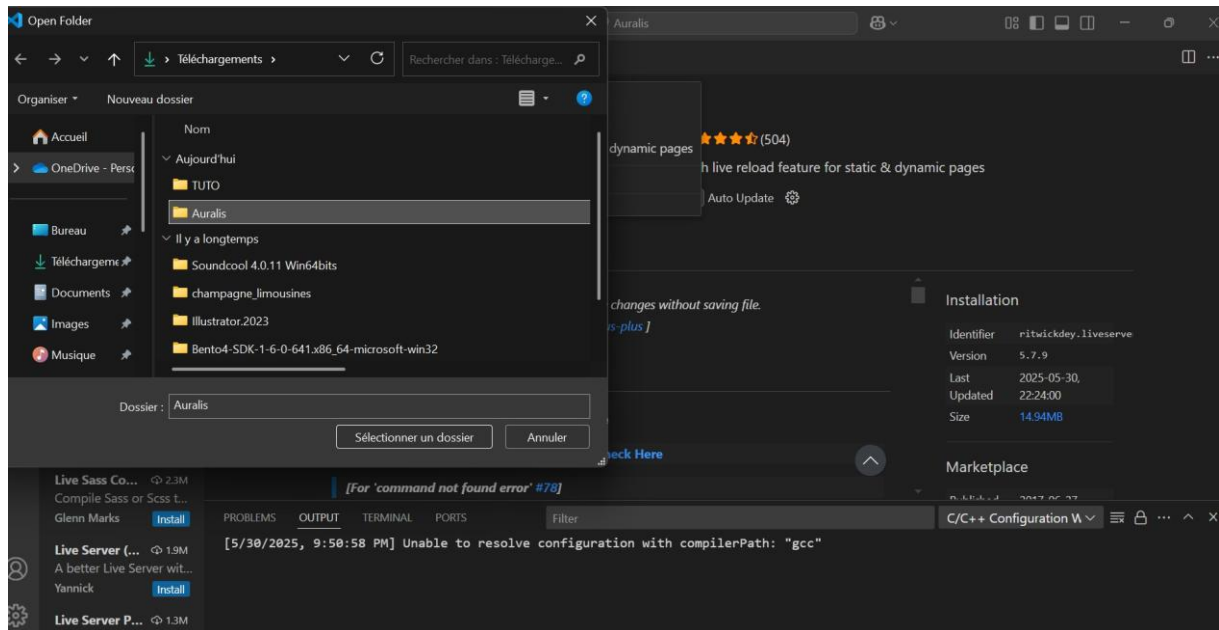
Open Folder

Téléchargements ›

Rechercher dans : Télécharge...

Organiser ▾ Nouveau dossier

Accueil

OneDrive - Perso

Bureau

Téléchargements

Documents

Images

Musique

Nom

Aujourd'hui

TUTO

Auralis

Il y a longtemps

Soundcool 4.0.11 Win64bits

champagne_limousines

Illustrator.2023

Bento4-SDK-1-6-0-641.x86_64-microsoft-win32

Dossier : Auralis

Sélectionner un dossier

Annuler

Auralis

dynamic pages

(504)

h live reload feature for static & dynamic pages

Auto Update

changes without saving file.

s-plus ]

eck Here

[For 'command not found error' #78]

Installation

| | |
|---|---|
| Identifier | ritwickdey.liveserve |
| Version | 5.7.9 |
| Last Updated | 2025-05-30, 22:24:00 |
| Size | 14.94MB |

Marketplace

Live Sass Co... 2.3M
Compile Sass or Scss t...
Glenn Marks Install

Live Server (... 1.9M
A better Live Server wit...
Yannick Install

Live Server P... 1.3M

PROBLEMS OUTPUT TERMINAL PORTS Filter

C/C++ Configuration W

[5/30/2025, 9:50:58 PM] Unable to resolve configuration with compilerPath: "gcc"